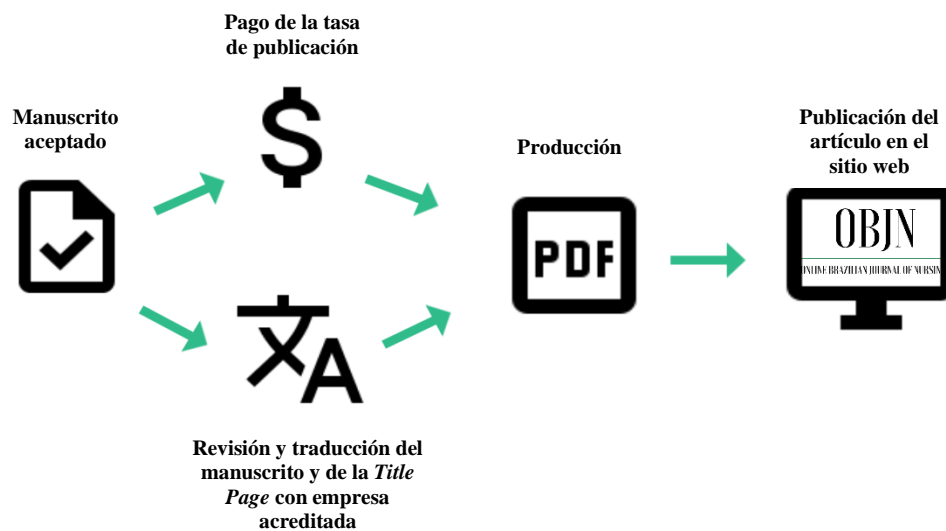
Pago de la tasa de publicación

Manuscrito aceptado

Producción

Publicación del artículo en el sitio web

PDF

OBJN
ONLINE BRAZILIAN JOURNAL OF NURSIN

Revisión y traducción del manuscrito y de la *Title Page* con empresa acreditada